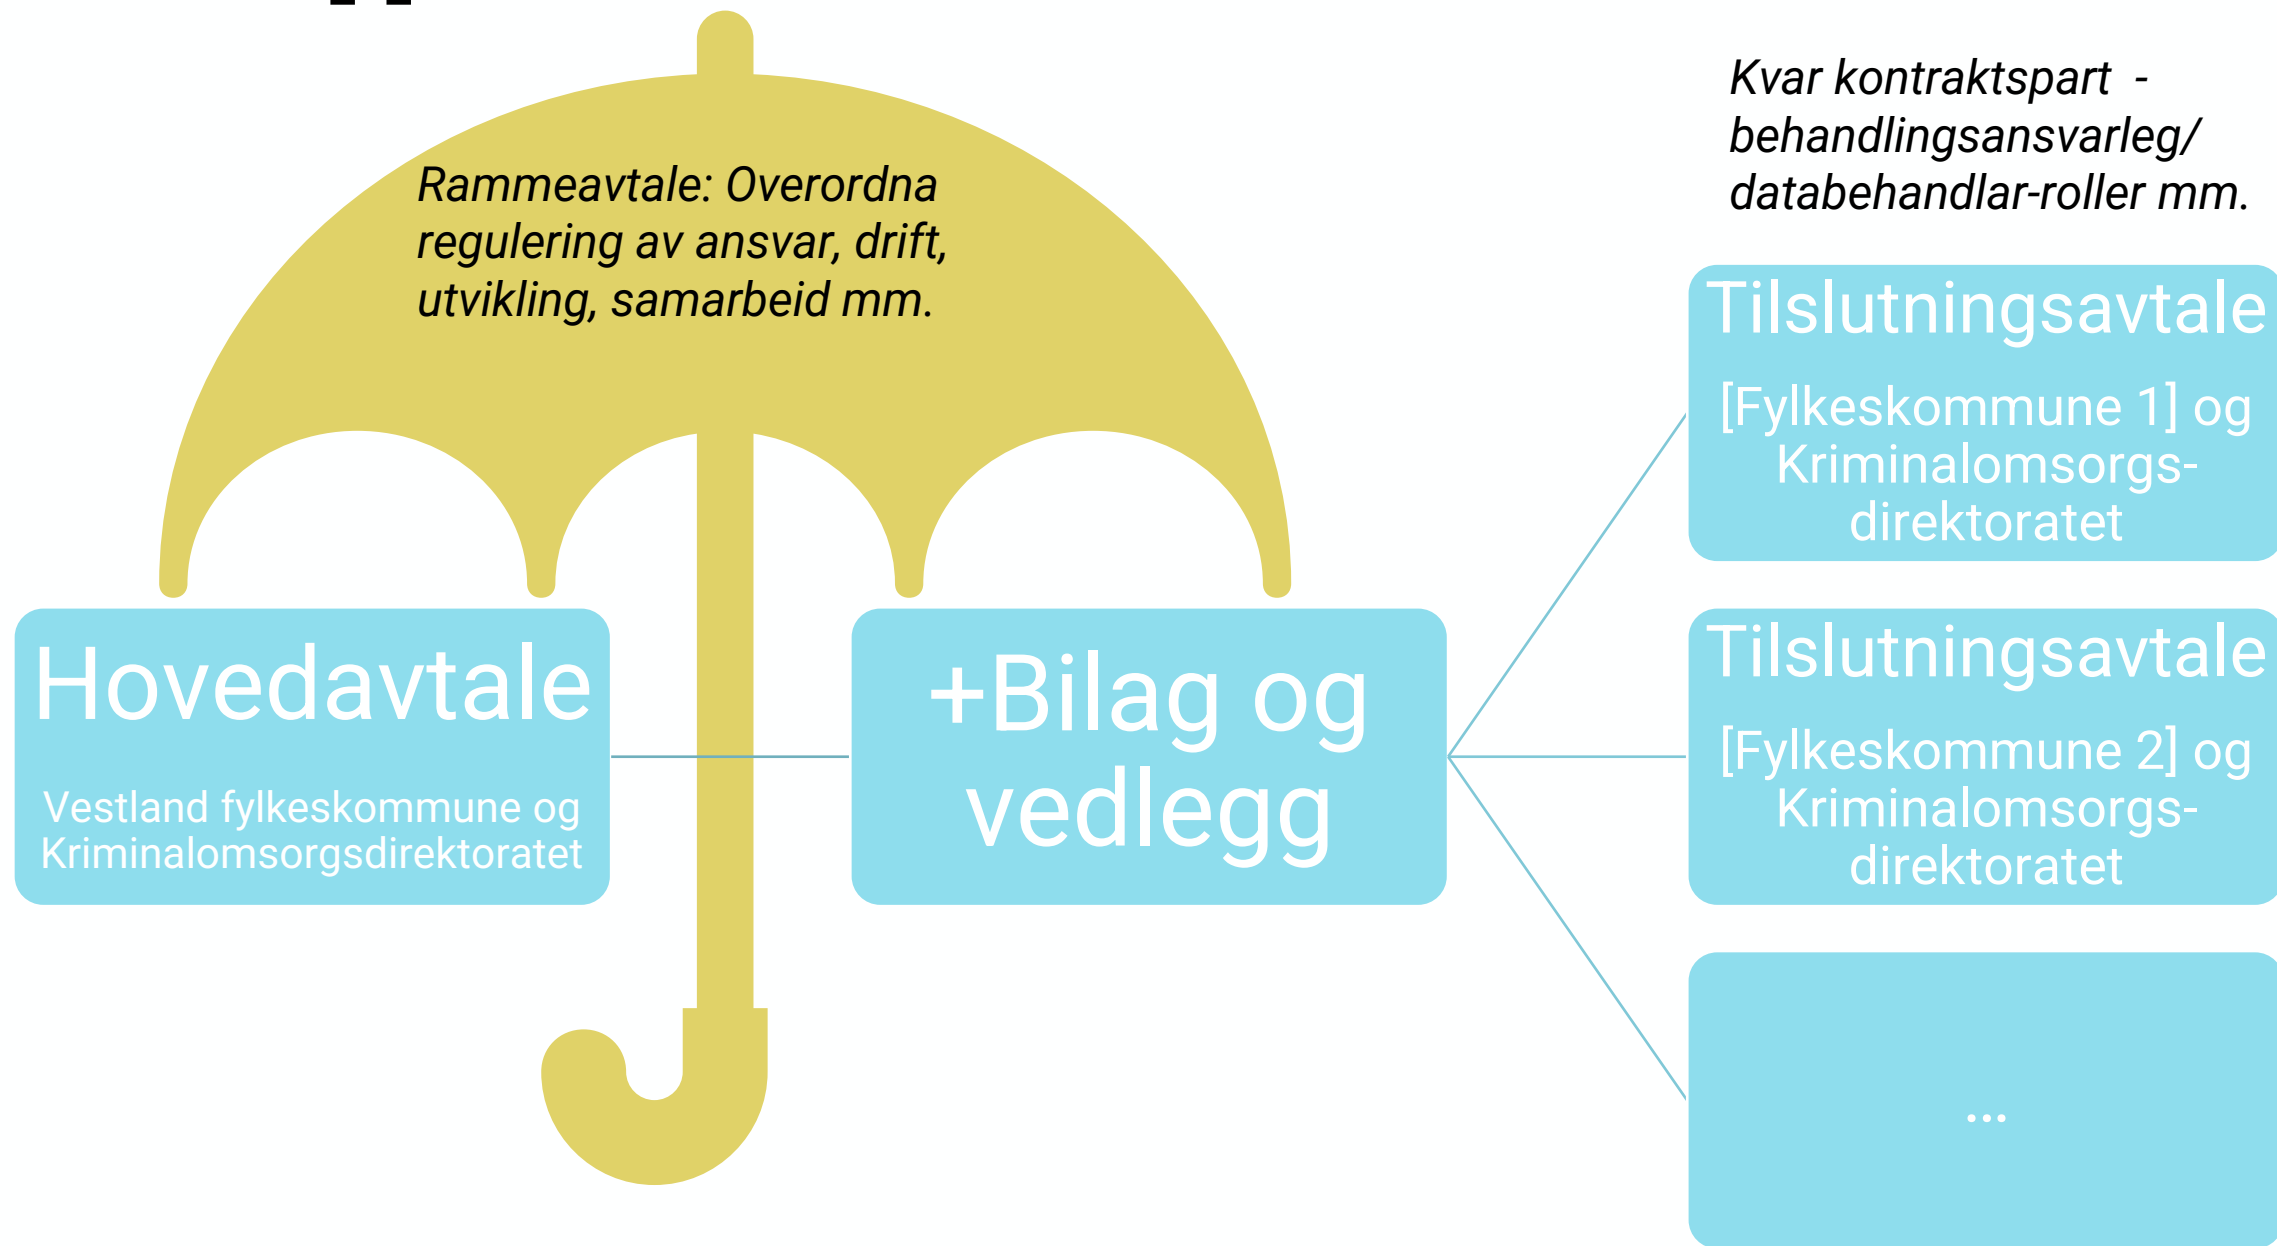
Rammeavtale: Overordna regulering av ansvar, drift, utvikling, samarbeid mm.

Kvar kontraktspart - behandlingsansvarleg/ databehandlar-roller mm.

Hovedavtale

Vestland fylkeskommune og Kriminalomsorgsdirektoratet

+Bilag og vedlegg

Tilslutningsavtale

[Fylkeskommune 1] og Kriminalomsorgs-direktoratet

Tilslutningsavtale

[Fylkeskommune 2] og Kriminalomsorgs-direktoratet

...